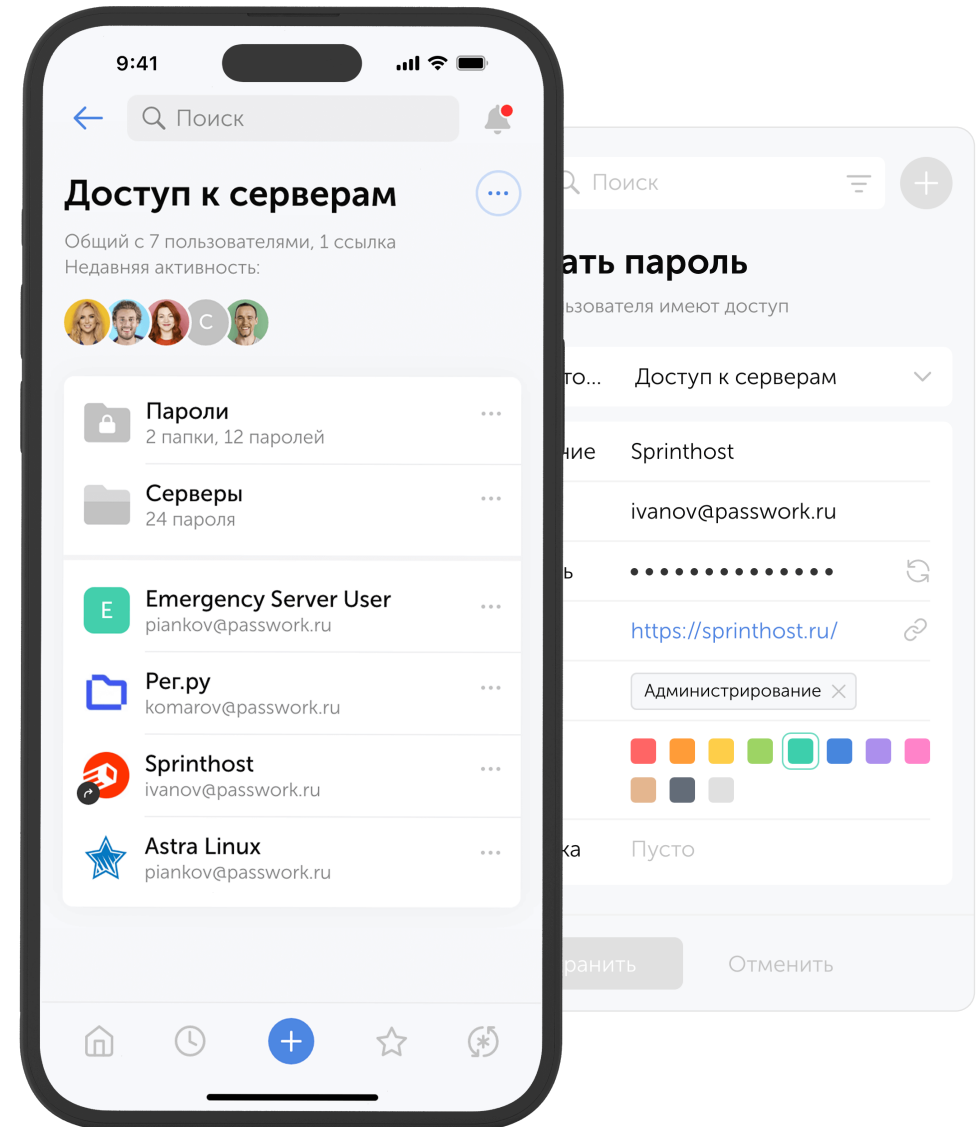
9:41

Поиск

Доступ к серверам

Общий с 7 пользователями, 1 ссылка
Недавняя активность:

С

Пароли
2 папки, 12 паролей

Серверы
24 пароля

E

Emergency Server User
piankov@passwork.ru

Рег.ру
komarov@passwork.ru

Sprinthost
ivanov@passwork.ru

Astra Linux
piankov@passwork.ru

Поиск

ать пароль

льзователя имеют доступ

то...

Доступ к серверам

ние

Sprinthost

ivanov@passwork.ru

ь

••••••••••••••

https://sprinthost.ru/

Администрирование

ка

Пусто

ранить

Отменить